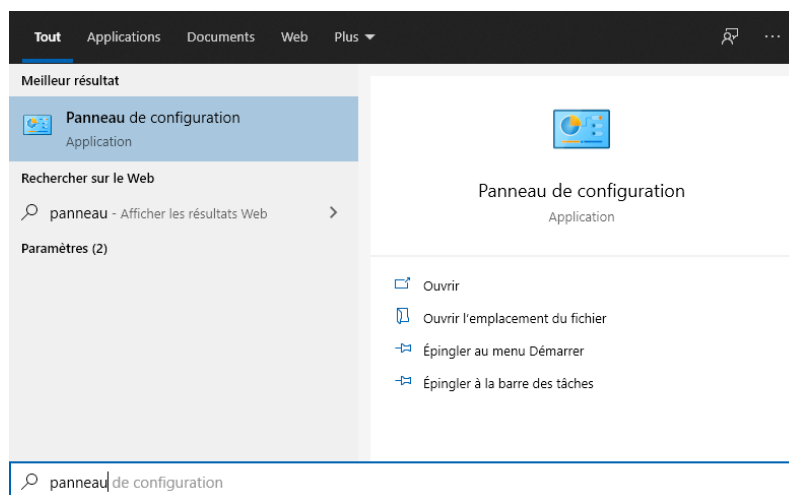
Tout Applications Documents Web Plus

Meilleur résultat

Panneau de configuration
Application

Rechercher sur le Web

panneau - Afficher les résultats Web

Paramètres (2)

Panneau de configuration
Application

Ouvrir

Ouvrir l'emplacement du fichier

Épingler au menu Démarrer

Épingler à la barre des tâches

panneau de configuration